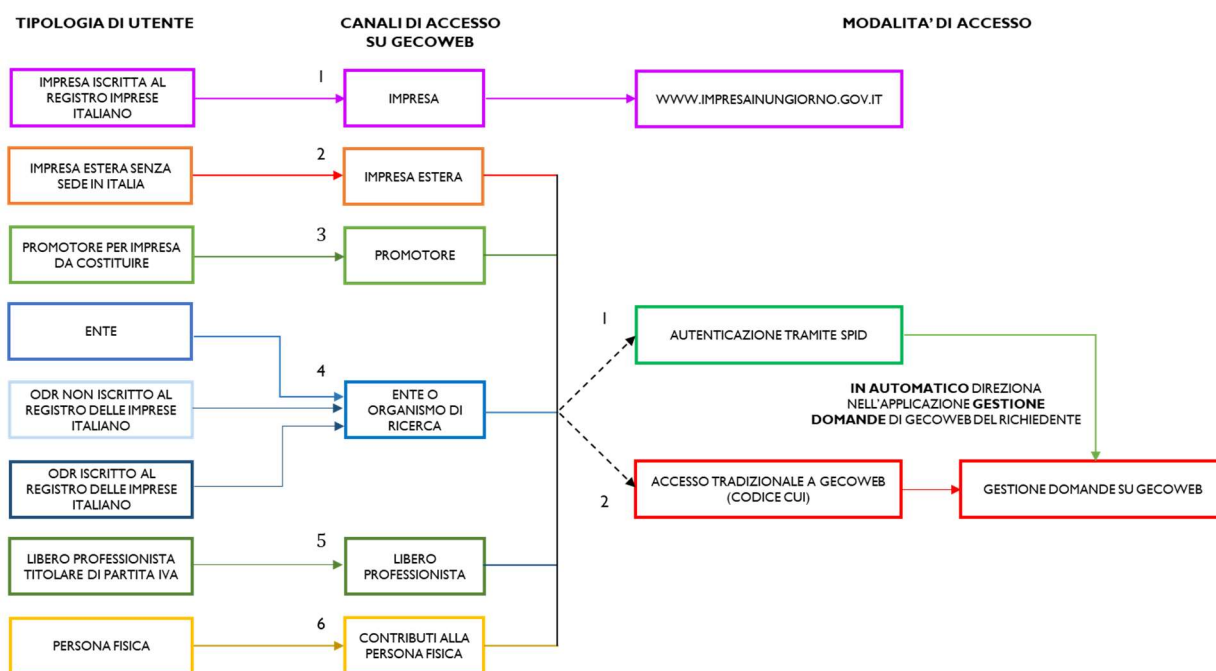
TIPOLOGIA DI UTENTE

CANALI DI ACCESSO SU GECOWEB

MODALITA' DI ACCESSO

IMPRESA ISCRITTA AL REGISTRO IMPRESE ITALIANO

1

IMPRESA

WWW.IMPRESAINUNGIORNO.GOV.IT

IMPRESA ESTERA SENZA SEDE IN ITALIA

2

IMPRESA ESTERA

PROMOTORE PER IMPRESA DA COSTITUIRE

3

PROMOTORE

ENTE

ODR NON ISCRITTO AL REGISTRO DELLE IMPRESE ITALIANO

ODR ISCRITTO AL REGISTRO DELLE IMPRESE ITALIANO

4

ENTE O ORGANISMO DI RICERCA

1

AUTENTICAZIONE TRAMITE SPID

IN AUTOMATICO DIREZIONA NELL'APPLICAZIONE GESTIONE DOMANDE DI GECOWEB DEL RICHIEDENTE

ACCESSO TRADIZIONALE A GECOWEB (CODICE CUI)

2

GESTIONE DOMANDE SU GECOWEB

LIBERO PROFESSIONISTA TITOLARE DI PARTITA IVA

5

LIBERO PROFESSIONISTA

PERSONA FISICA

6

CONTRIBUTI ALLA PERSONA FISICA